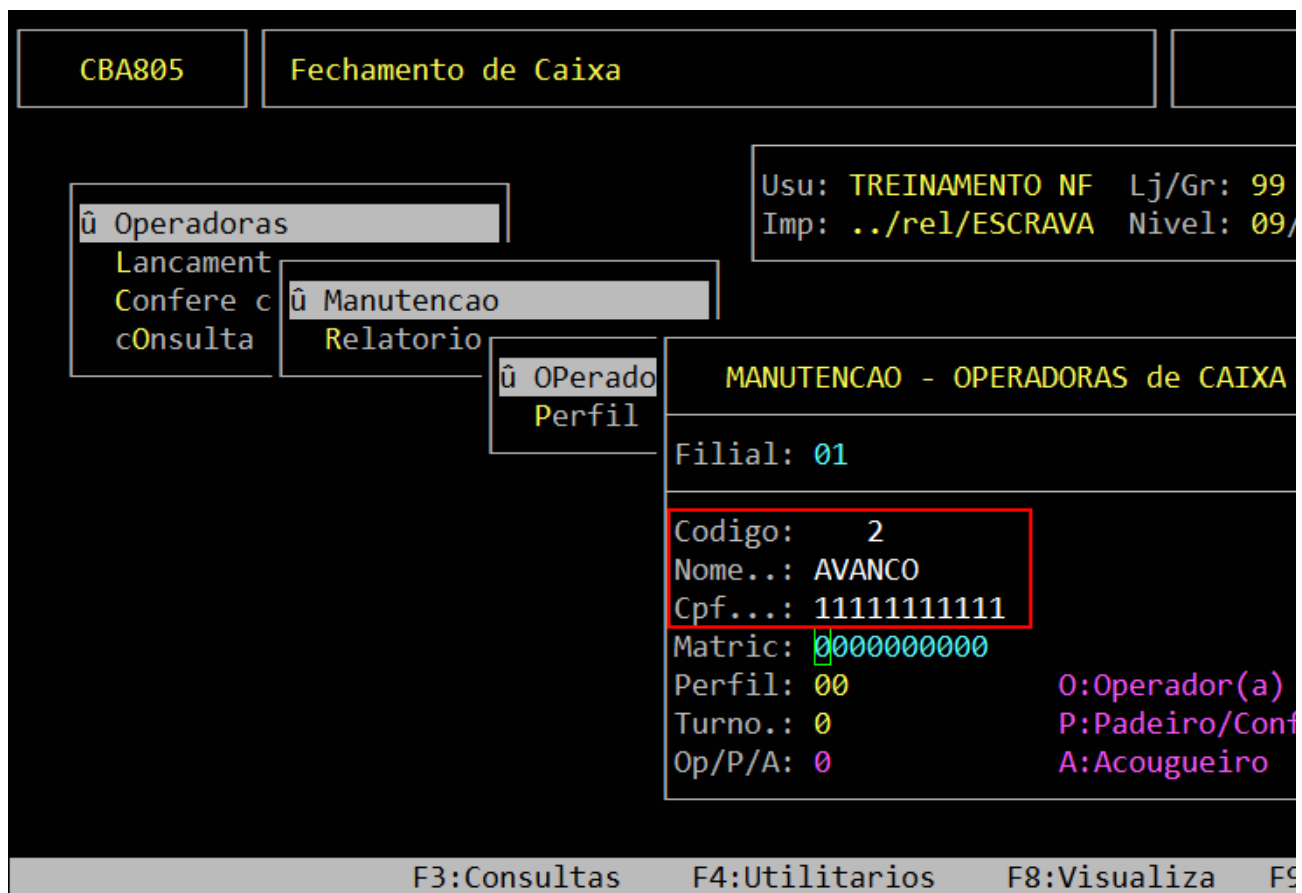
CBA805

Fechamento de Caixa

Usu: TREINAMENTO NF Lj/Gr: 99
Imp: ../rel/ESCRAVA Nivel: 09/

û Operadoras
Lancament
Confere c
cOnsulta

û Manutencao
Relatorio

û OPerado
Perfil

MANUTENCAO - OPERADORAS de CAIXA

Filial: 01

Codigo: 2
Nome..: AVANCO
Cpf...: 11111111111
Matric: 0000000000
Perfil: 00
Turno.: 0
Op/P/A: 0

O:Operador(a)
P:Padeiro/Conf
A:Acougueiro

F3:Consultas F4:Utilitarios F8:Visualiza F9